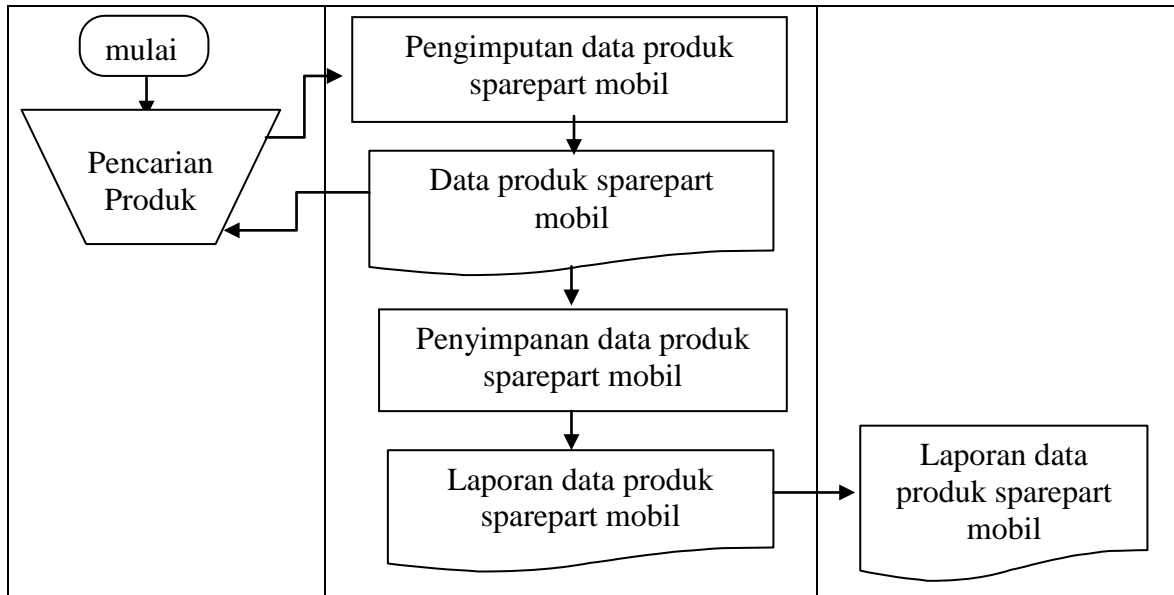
mulai

Pencarian Produk

Pengimputan data produk sparepart mobil

Data produk sparepart mobil

Penyimpanan data produk sparepart mobil

Laporan data produk sparepart mobil

Laporan data produk sparepart mobil